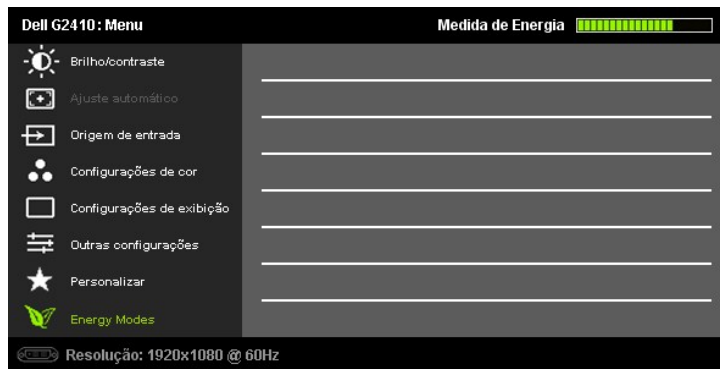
Dell G2410: Menu

Medida de Energia

Brilho/contraste

Ajuste automático

Origem de entrada

Configurações de cor

Configurações de exibição

Outras configurações

Personalizar

Energy Modes

Resolução: 1920x1080 @ 60Hz